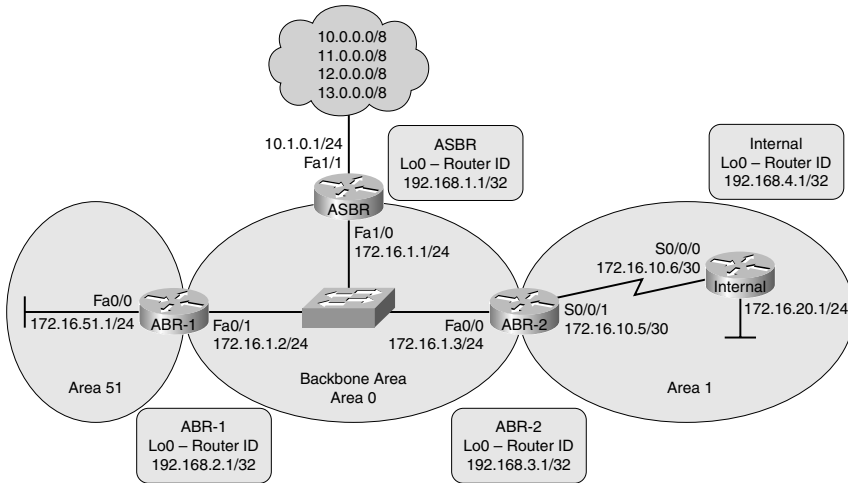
10.0.0.0/8
11.0.0.0/8
12.0.0.0/8
13.0.0.0/8

10.1.0.1/24
Fa1/1

ASBR
Lo0 – Router ID
192.168.1.1/32

Internal
Lo0 – Router ID
192.168.4.1/32

ASBR

Fa1/0
172.16.1.1/24

S0/0/0
172.16.10.6/30

Internal

172.16.20.1/24

Fa0/0
172.16.51.1/24

ABR-1

Fa0/1
172.16.1.2/24

Fa0/0
172.16.1.3/24

ABR-2

S0/0/1
172.16.10.5/30

Area 51

Backbone Area
Area 0

Area 1

ABR-1
Lo0 – Router ID
192.168.2.1/32

ABR-2
Lo0 – Router ID
192.168.3.1/32